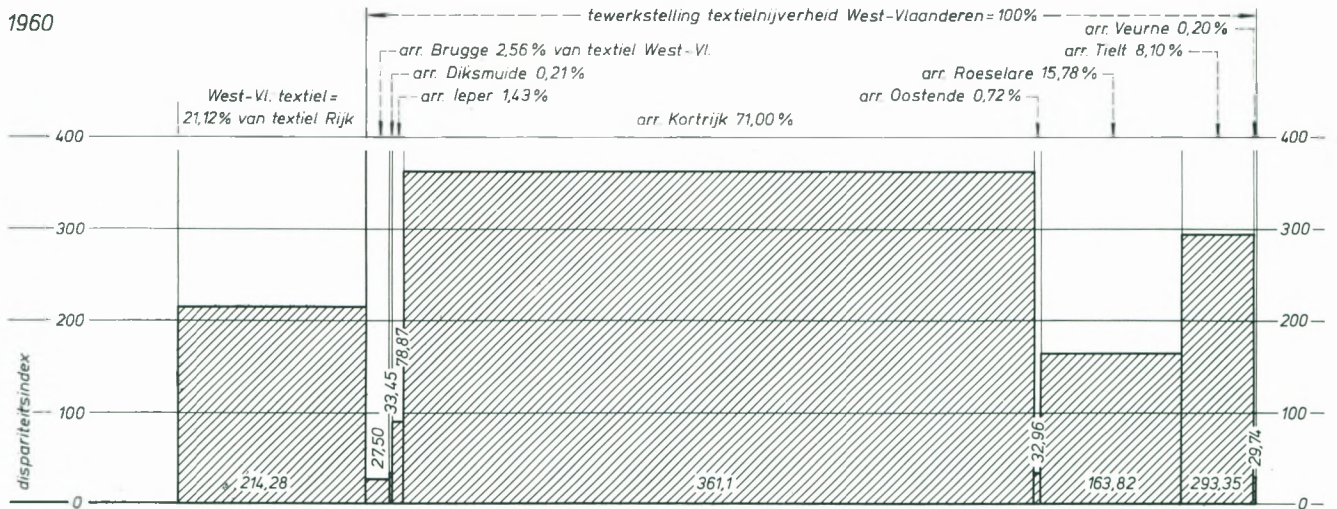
1960

tewerkstelling textielnijverheid West-Vlaanderen = 100%

arr. Veurne 0,20%

arr. Brugge 2,56% van textiel West-Vl.

arr. Tielt 8,10%

arr. Diksmuide 0,21%

arr. Roeselare 15,78%

West-Vl. textiel = 21,12% van textiel Rijk

arr. Ieper 1,43%

arr. Oostende 0,72%

arr. Kortrijk 71,00%

400
300
200
100
0

disppariteitsindex

214,28
27,50
33,45
78,87
361,1
32,96
163,82
293,35
29,74

400
300
200
100
0